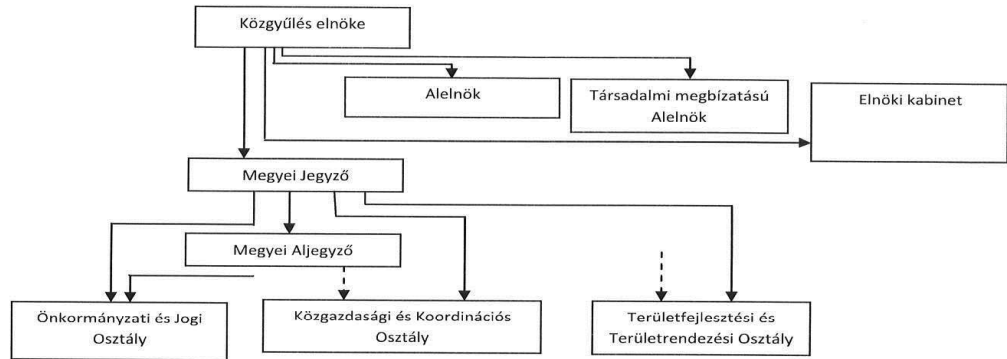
Közgyűlés elnöke

Alelnök

Társadalmi megbízatású Alelnök

Elnöki kabinet

Megyei Jegyző

Megyei Aljegyző

Önkormányzati és Jogi Osztály

Közgazdasági és Koordinációs Osztály

Területfejlesztési és Területrendezési Osztály